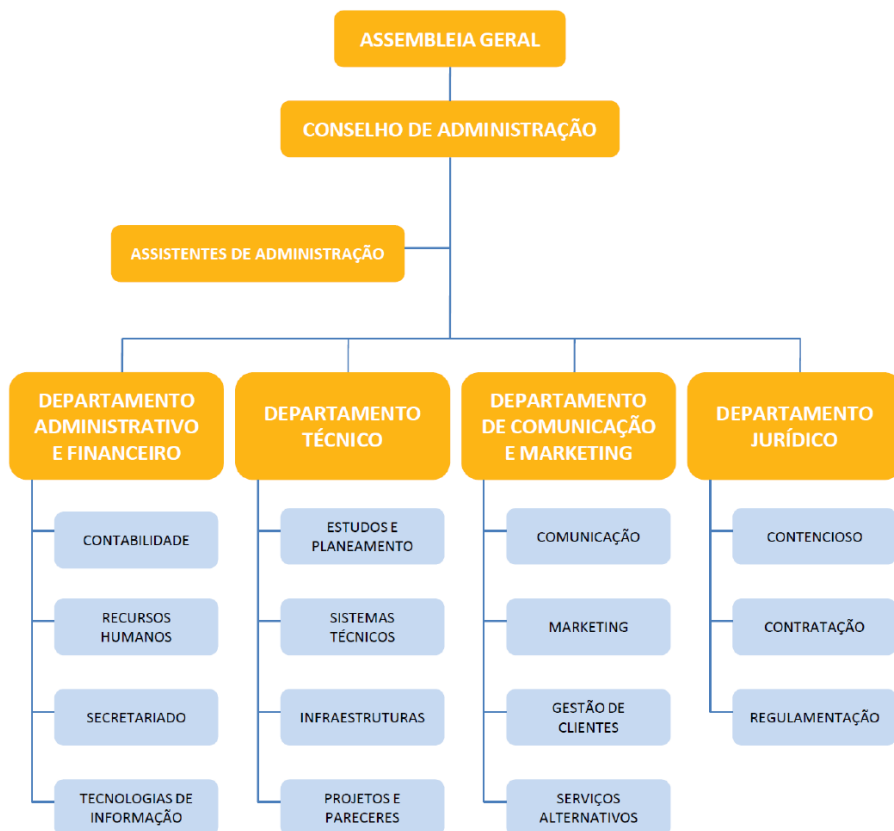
ASSEMBLEIA GERAL

CONSELHO DE ADMINISTRAÇÃO

ASSISTENTES DE ADMINISTRAÇÃO

DEPARTAMENTO ADMINISTRATIVO E FINANCEIRO

CONTABILIDADE

RECURSOS HUMANOS

SECRETARIADO

TECNOLOGIAS DE INFORMAÇÃO

DEPARTAMENTO TÉCNICO

ESTUDOS E PLANEAMENTO

SISTEMAS TÉCNICOS

INFRAESTRUTURAS

PROJETOS E PARECERES

DEPARTAMENTO DE COMUNICAÇÃO E MARKETING

COMUNICAÇÃO

MARKETING

GESTÃO DE CLIENTES

SERVIÇOS ALTERNATIVOS

DEPARTAMENTO JURÍDICO

CONTENCIOSO

CONTRATAÇÃO

REGULAMENTAÇÃO